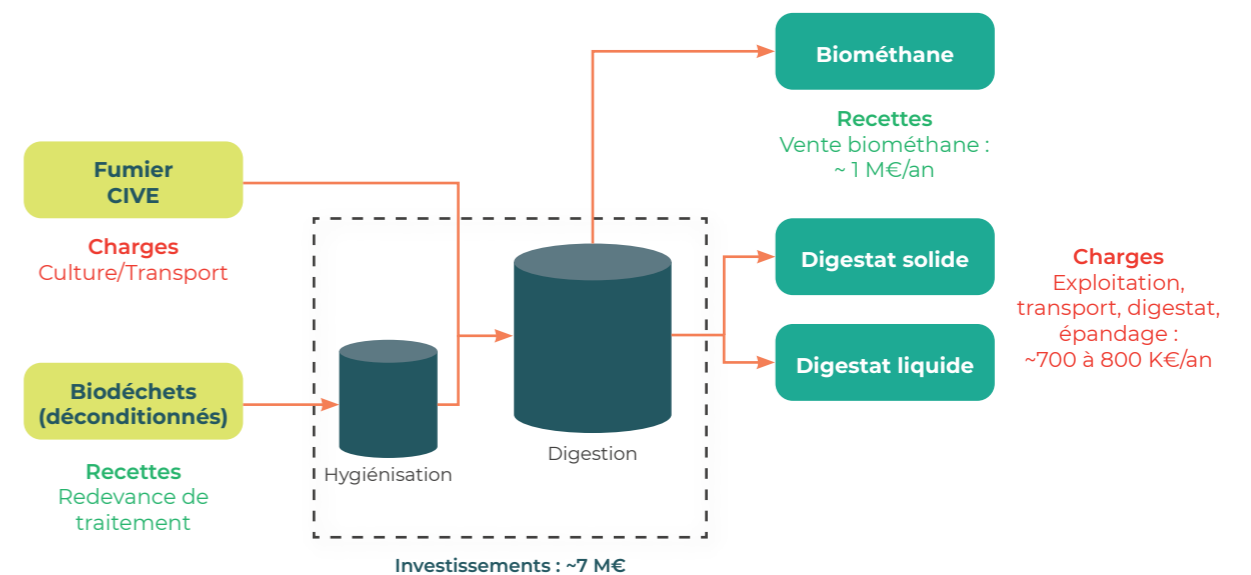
Fumier
CIVE

Charges
Culture/Transport

Biodéchets
(déconditionnés)

Recettes
Redevance de traitement

Hygiénisation

Digestion

Investissements : ~7 M€

Biométhane

Recettes
Vente biométhane :
~ 1 M€/an

Digestat solide

Digestat liquide

Charges
Exploitation, transport, digestat, épandage :
~700 à 800 K€/an